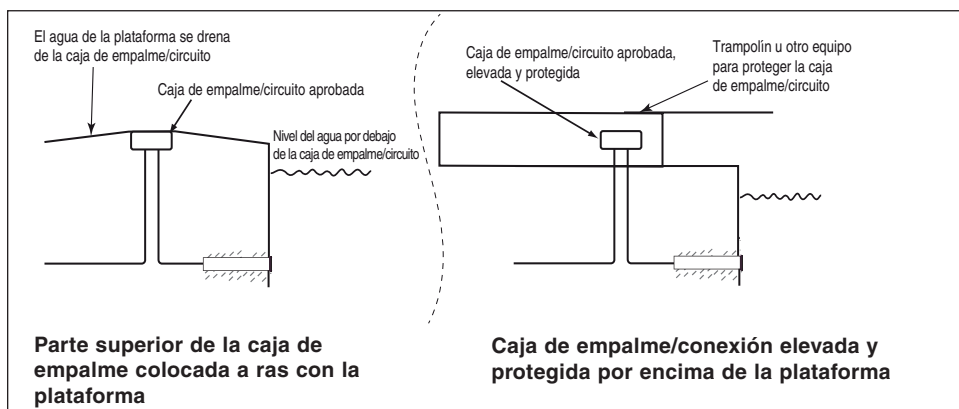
El agua de la plataforma se drena de la caja de empalme/circuito

Caja de empalme/circuito aprobada

Nivel del agua por debajo de la caja de empalme/circuito

Caja de empalme/circuito aprobada, elevada y protegida

Trampolín u otro equipo para proteger la caja de empalme/circuito

Parte superior de la caja de empalme colocada a ras con la plataforma

Caja de empalme/conexión elevada y protegida por encima de la plataforma